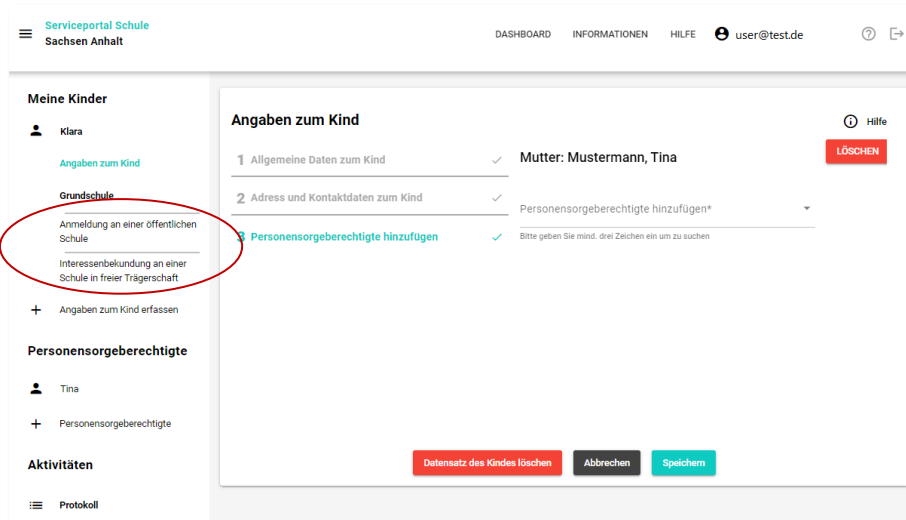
Serviceportal Schule
Sachsen Anhalt

DASHBOARD INFORMATIONEN HILFE user@test.de

Meine Kinder

Klara

Angaben zum Kind

Grundschule

Anmeldung an einer öffentlichen Schule

Interessenbekundung an einer Schule in freier Trägerschaft

Angaben zum Kind erfassen

Personensorgeberechtigte

Tina

Personensorgeberechtigte

Aktivitäten

Protokoll

Angaben zum Kind

Hilfe

LÖSCHEN

1 Allgemeine Daten zum Kind

2 Adress und Kontaktdaten zum Kind

3 Personensorgeberechtigte hinzufügen

Mutter: Mustermann, Tina

Personensorgeberechtigte hinzufügen*

Bitte geben Sie mind. drei Zeichen ein um zu suchen

Datensatz des Kindes löschen Abbrechen Speichern